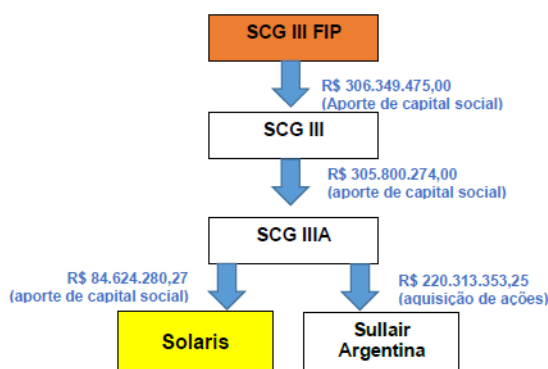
SCG III FIP

R$ 306.349.475,00
(Aporte de capital social)

SCG III

R$ 305.800.274,00
(aporte de capital social)

SCG IIIA

R$ 84.624.280,27
(aporte de capital social)

R$ 220.313.353,25
(aquisição de ações)

Solaris

Sullair Argentina